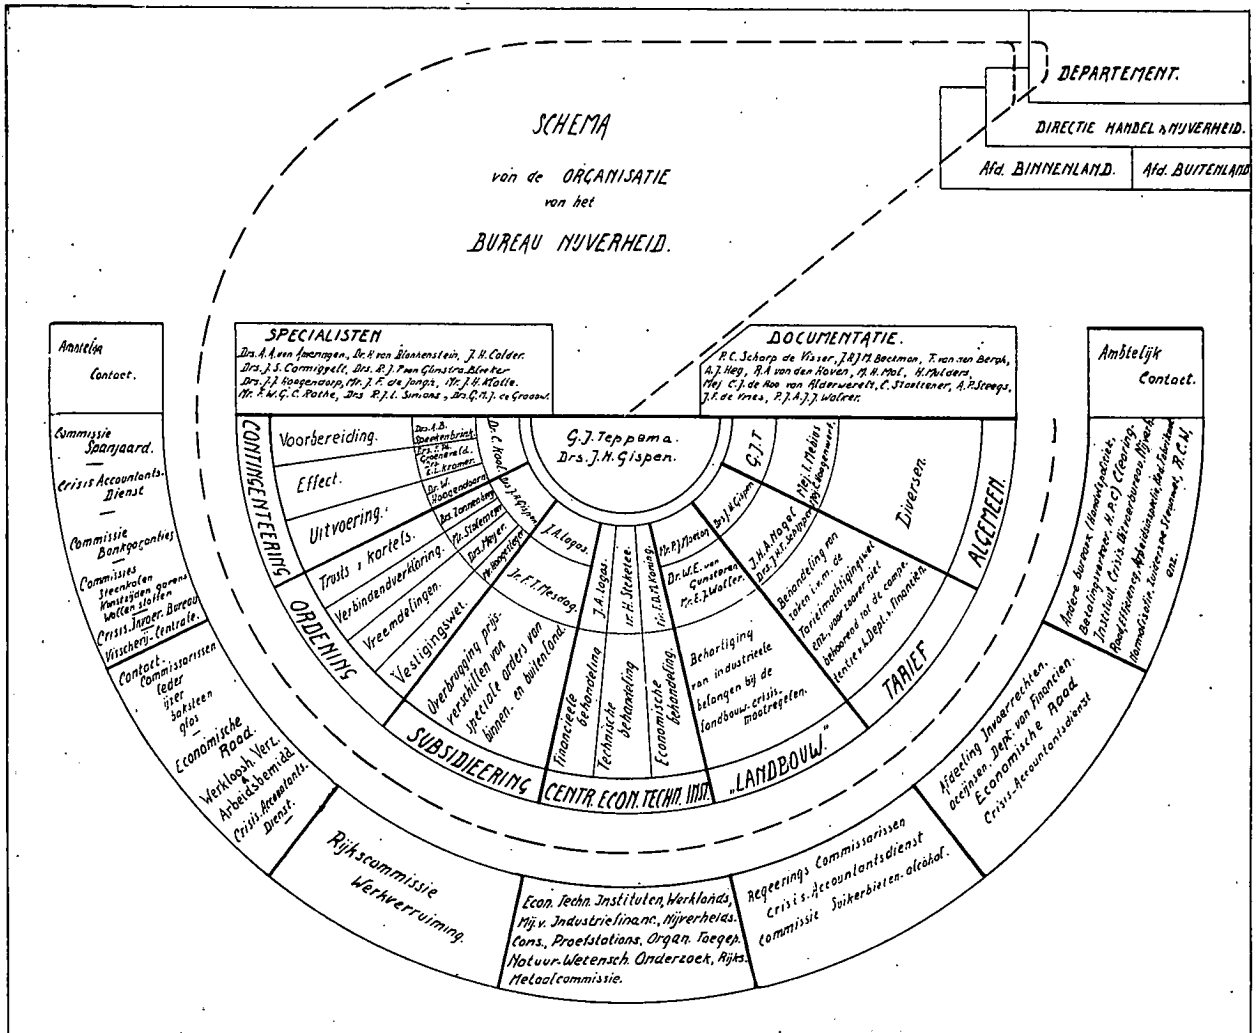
DEPARTEMENT.

DIRECTIE HANDEL & NIJVERHEID.

Afd. BINNENLAND. | Afd. BUITENLAND

SCHEMA

van de ORGANISATIE van het

BUREAU NIJVERHEID.

SPECIALISTEN

Drs. A.A. van Amerongen, Dr. R. von Blankenstein, J.H. Calder. Drs. J.S. Cormiggelt, Drs. P.J. Poen Glinstra Bleeker Drs. J.J. Hoogendoorp, Mr. J.F. de Jongh, Mr. J.H. Kolle. Mr. F.W.G.C. Rothe, Drs. P.J.L. Simons, Drs. G.M.J. de Graaul.

DOCUMENTATIE.

P.C. Scharp de Visser, J.R.J.M. Beckman, T. van den Bergh, A.J. Heg, R.A. von den Hoven, M.H. Mol, H. Mulders, Mej. C.J. de Roo van Alderwerelt, C. Stoltener, A.P. Steegs, J.F. de Vries, P.J.A.J.J. Wolrer.

G.J. Teppema. Drs. J.H. Gispen.

Ambtelijk Contact.

Commissie Spanjaard.

Crisis Accountants-Dienst

Commissie Bankgaranties

Commissies Steenkolen Kunstzijden garens Wollen stoffen

Crisis Invoer. Bureau

Visscherij-Centrale.

Contact-Commissarissen leder ijzer baksteen glas

Economische Raad.

Werkloosh. Verz. & Arbeidsbemidd.

Crisis Accountants-Dienst.

CONTINGENTEERING

Voorbereiding.

Effect.

Uitvoering.

Drs. A.B. Speekenbrink

Drs. C.W. Groeneveld. C.L. Kramer.

Dr. W. Hoogendoorn

Drs. Zonneveld

Mr. Stolemeyer

Drs. Meyer.

Mr. Hoogstrate

Dr. C. Kool

Drs. J.H. Gispen

ORDENING

Trusts & kartels.

Verbindendverklaring.

Vreemdelingen.

Vestigingswet.

J.A. Logas.

Ir. F.T. Mesdag.

Overbrugging prijsverschillen van speciale orders van binnen- en buitenland.

SUBSIDIEERING

J.A. Logas.

Ir. H. Stekelee.

Ir. F.D.A. Koning.

Financieele behandeling

Technische behandeling

Economische behandeling

CENTR. ECON. TECHN. INST.

Mr. P.J. Morson

Dr. W.E. van Gunsteren

Mr. E.J. Wolffer.

Behartiging van industrieele belangen bij de landbouw-crisismaatregelen.

„LANDBOUW"

G.J.T

Drs. J.H. Gispen

J.H.A. Nagel

Drs. J.H. Schipper

Mej. I. Mebius

Drs. J.J. Hoogendoorp

Behandeling van zaken i.v.m. de Tariefmachtigingswet enz., voor zoover niet behoorend tot de competentie v. Dept. v. Financiën.

TARIEF

Diversen.

ALGEMEEN.

Ambtelijk Contact.

Andere bureaux (Handelspolitiek, Betalingsverkeer, N.P.C.) Clearing-Instituut, Crisis. Invoerbureau, Nijverh. Raad, Efficiency, Arbeidsinspectie, Rad. Rijksbur., Normalisatie, Luxiersee Stroomwl, R.C.W. enz.

Afdeeling Invoerrechten en accijnsen Dept. van Financiën.

Economische Raad

Crisis Accountantsdienst

Rijkscommissie Werkverruiming.

Econ. Techn. Instituten, Werklands, Mij. v. Industriefinanc., Nijverheids Cons., Proefstations, Organ. Toegep. Natuur-Wetensch. Onderzoek, Rijks. Metaalcommissie.

Regeerings Commissarissen Crisis Accountantsdienst commissie Suikerbieten-alcohol.